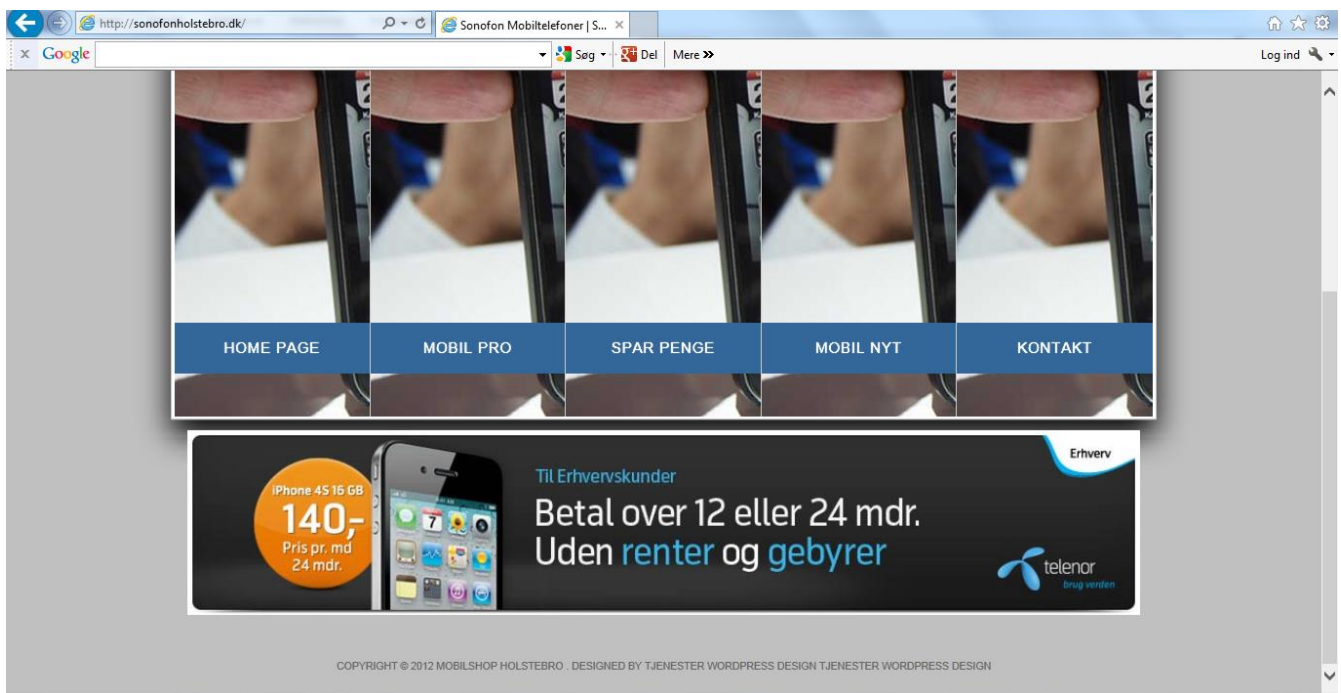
http://sonofonholstebro.dk/

Sonofon Mobiltelefoner | S... ×

× Google

Søg ▾ Del Mere »

Log ind

HOME PAGE

MOBIL PRO

SPAR PENGE

MOBIL NYT

KONTAKT

iPhone 4S 16 GB
140,-
Pris pr. md
24 mdr.

Erhverv

Til Erhvervskunder

Betal over 12 eller 24 mdr.
Uden renter og gebyrer

telenor
brug verden

COPYRIGHT © 2012 MOBILSHOP HOLSTEBRO . DESIGNED BY TJENESTER WORDPRESS DESIGN TJENESTER WORDPRESS DESIGN